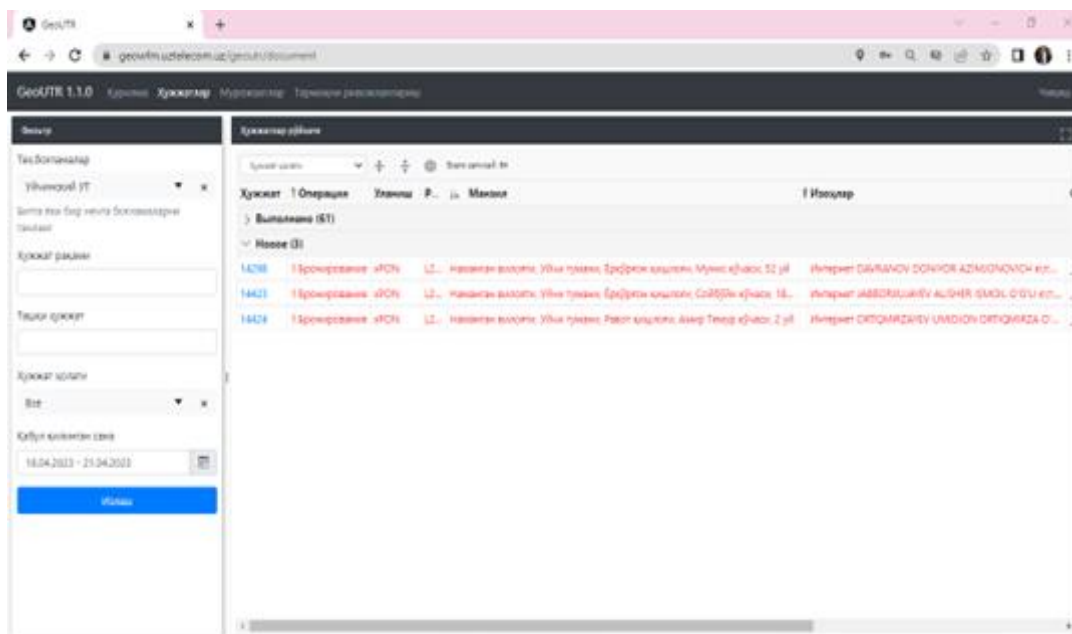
GeoUTR

geoutr.uztelecom.uz/geoutr/document

GeoUTR 1.1.0 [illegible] Хужжатлар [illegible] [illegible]

Фильтр

Тех.бошкармалар

Viloyat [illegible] УТ

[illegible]

Хужжат раками

Ташки хужжат

Хужжат холати

Все

Кабул килинган сана

18.04.2023 - 21.04.2023

Излаш

Хужжатлар рўйхати

Хужжат холати

Хужжат | Операция | Улица | Р... | Манзил | Изохлар

Выполнено (61)

Новое (3)

| 14298 | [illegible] xPON | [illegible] | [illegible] | Интернет DAVRANOV DONYOR AZIMJONOVICH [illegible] |
|---|---|---|---|---|
| 14423 | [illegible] xPON | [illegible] | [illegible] | Интернет JABBORKULAYEV ALISHER ISMOIL O'G'LI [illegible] |
| 14424 | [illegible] xPON | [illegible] | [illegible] | Интернет ORTIQMIRZAYEV UMIDJON ORTIQMIRZA O'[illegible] |